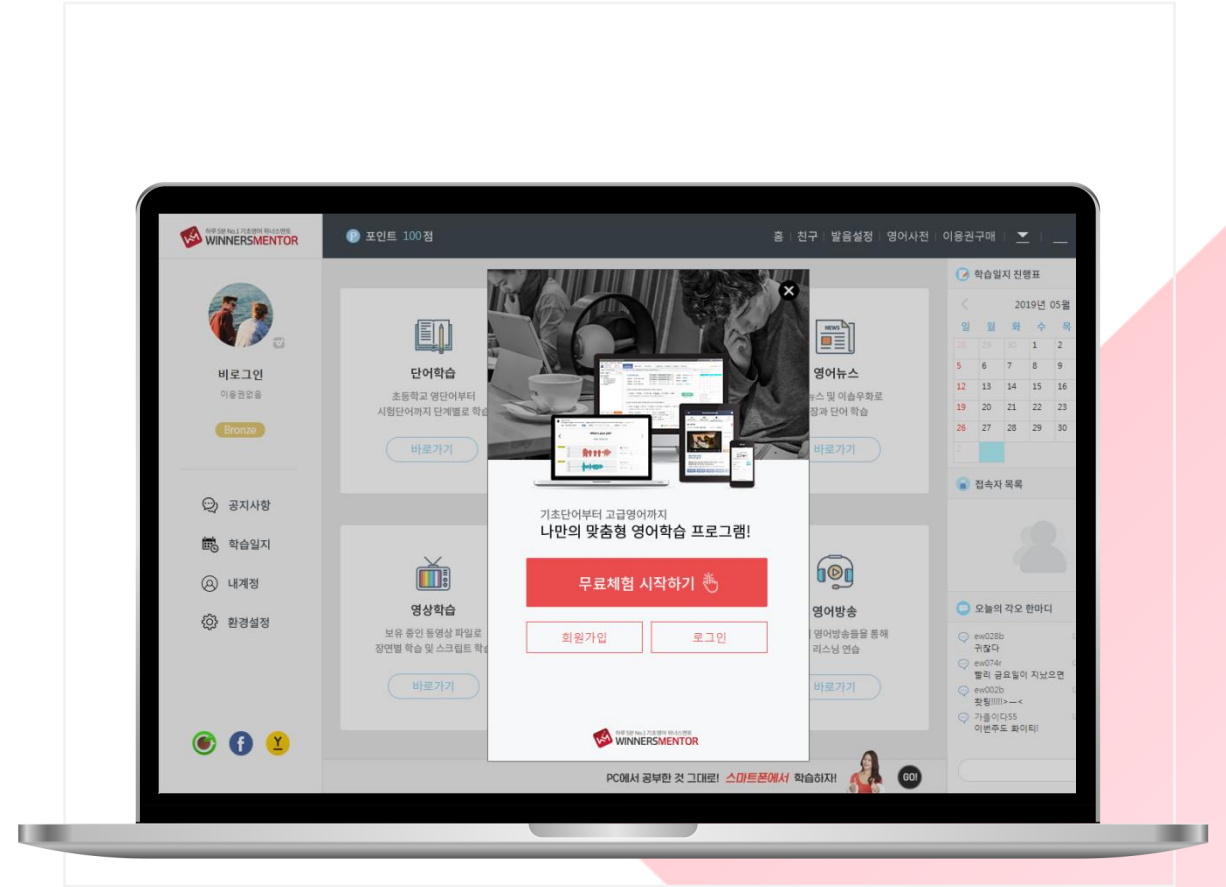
하루 5분 No.1 기초영어 위너스멘토
WINNERSMENTOR

P 포인트 100점

홈 | 친구 | 발음설정 | 영어사전 | 이용권구매

비로그인
이용권없음
Bronze

공지사항
학습일지
내계정
환경설정

단어학습
초등학교 영단어부터 시험단어까지 단계별로 학습
바로가기

영어뉴스
뉴스 및 이슈우화로 문장과 단어 학습
바로가기

영상학습
보유 중인 동영상 파일로 장면별 학습 및 스크립트 학습
바로가기

영어방송
영어방송들을 통해 리스닝 연습
바로가기

기초단어부터 고급영어까지
나만의 맞춤형 영어학습 프로그램!

무료체험 시작하기

회원가입
로그인

하루 5분 No.1 기초영어 위너스멘토
WINNERSMENTOR

학습일지 진행표
2019년 05월
| 일 | 월 | 화 | 수 | 목 |
|---|---|---|---|---|
| 28 | 29 | 30 | 1 | 2 |
| 5 | 6 | 7 | 8 | 9 |
| 12 | 13 | 14 | 15 | 16 |
| 19 | 20 | 21 | 22 | 23 |
| 26 | 27 | 28 | 29 | 30 |
| 2 | | | | |

접속자 목록

오늘의 각오 한마디
ew028b
귀찮다
ew074r
빨리 금요일이 지났으면
ew002b
찾팅!!!!!>ㅡ<
가을이다55
이번주도 화이팅!

PC에서 공부한 것 그대로! 스마트폰에서 학습하자!
GO!